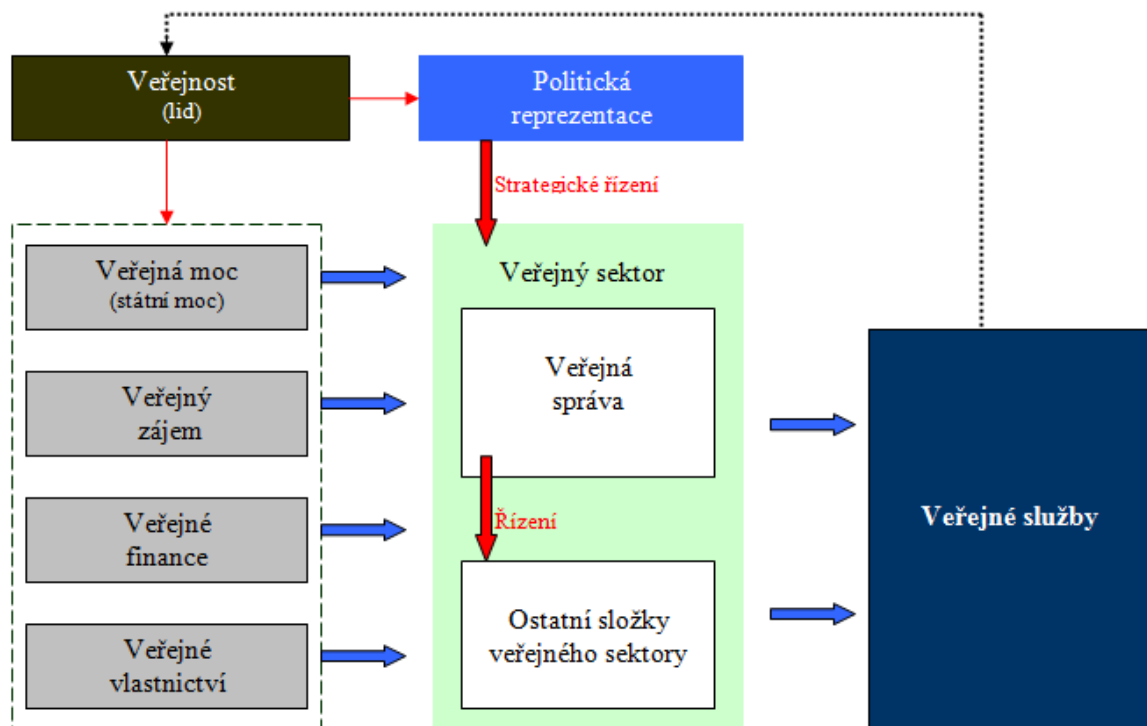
Veřejnost
(lid)

Politická
reprezentace

Strategické řízení

Veřejná moc
(státní moc)

Veřejný
zájem

Veřejné
finance

Veřejné
vlastnictví

Veřejný sektor

Veřejná
správa

Řízení

Ostatní složky
veřejného sektory

Veřejné služby